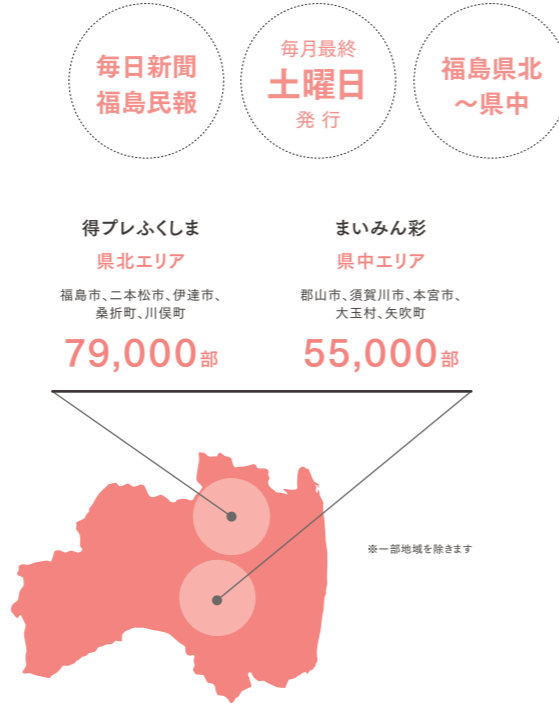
毎日新聞
福島民報

毎月最終
土曜日
発行

福島県北
〜県中

得プレふくしま
県北エリア
福島市、二本松市、伊達市、桑折町、川俣町
79,000部

まいみん彩
県中エリア
郡山市、須賀川市、本宮市、大玉村、矢吹町
55,000部

※一部地域を除きます